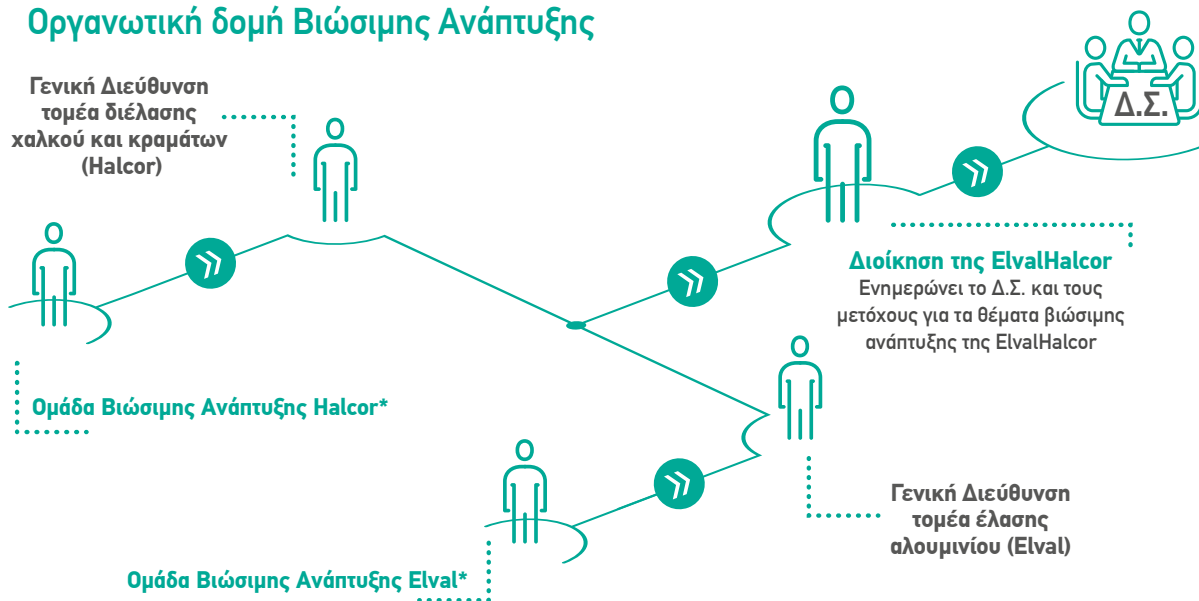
Οργανωτική δομή Βιώσιμης Ανάπτυξης

Γενική Διεύθυνση τομέα διέλασης χαλκού και κραμάτων (Halcor)

Δ.Σ.

Διοίκηση της ElvalHalcor
Ενημερώνει το Δ.Σ. και τους μετόχους για τα θέματα βιώσιμης ανάπτυξης της ElvalHalcor

Ομάδα Βιώσιμης Ανάπτυξης Halcor*

Γενική Διεύθυνση τομέα έλασης αλουμινίου (Elval)

Ομάδα Βιώσιμης Ανάπτυξης Elval*